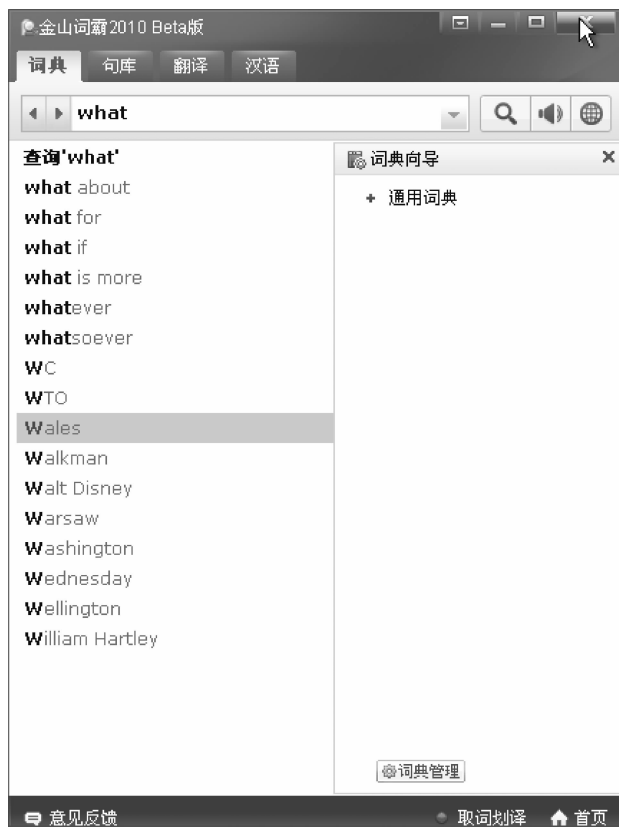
金山词霸2010 Beta版

词典 句库 翻译 汉语

what

查询'what'
what about
what for
what if
what is more
whatever
whatsoever
WC
WTO
Wales
Walkman
Walt Disney
Warsaw
Washington
Wednesday
Wellington
William Hartley

词典向导
+ 通用词典

词典管理

意见反馈 取词划译 首页